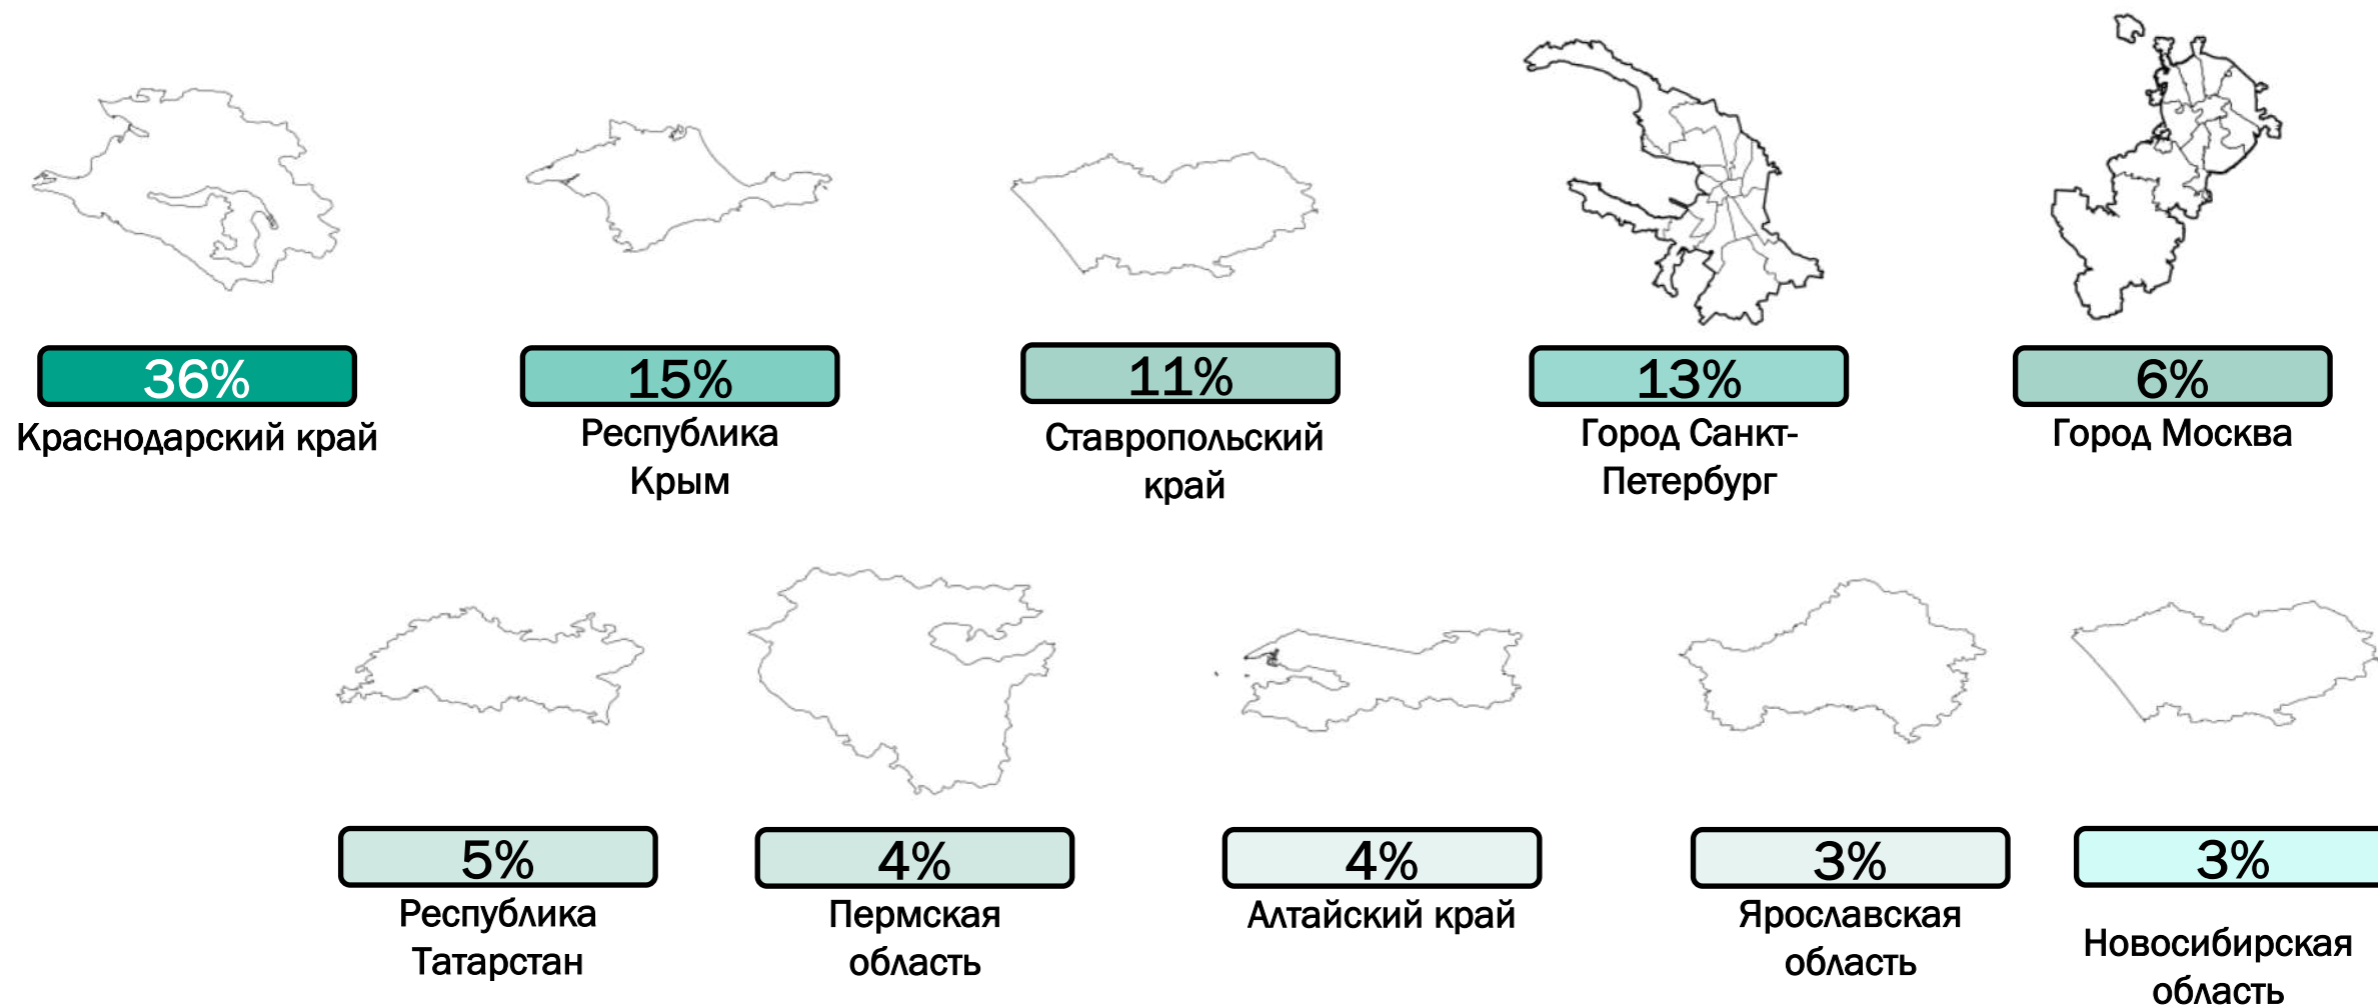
36%
Краснодарский край

15%
Республика Крым

11%
Ставропольский край

13%
Город Санкт-Петербург

6%
Город Москва

5%
Республика Татарстан

4%
Пермская область

4%
Алтайский край

3%
Ярославская область

3%
Новосибирская область